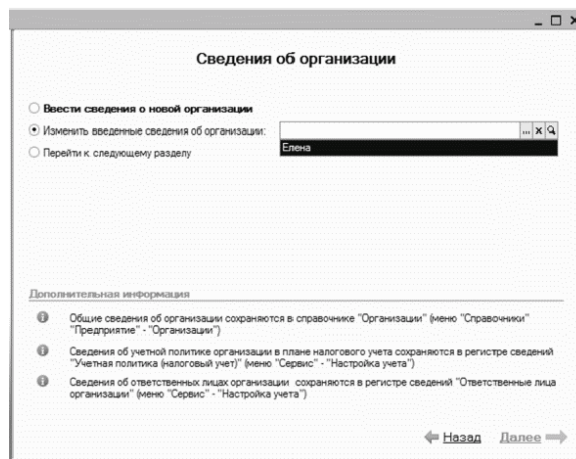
_ □ ×

Сведения об организации

Ввести сведения о новой организации

Изменить введенные сведения об организации:

... x 🔍

Елена

Перейти к следующему разделу

Дополнительная информация

Общие сведения об организации сохраняются в справочнике "Организации" (меню "Справочники" "Предприятие" - "Организации")

Сведения об учетной политике организации в плане налогового учета сохраняются в регистре сведений "Учетная политика (налоговый учет)" (меню "Сервис" - "Настройка учета")

Сведения об ответственных лицах организации сохраняются в регистре сведений "Ответственные лица организации" (меню "Сервис" - "Настройка учета")

Назад Далее